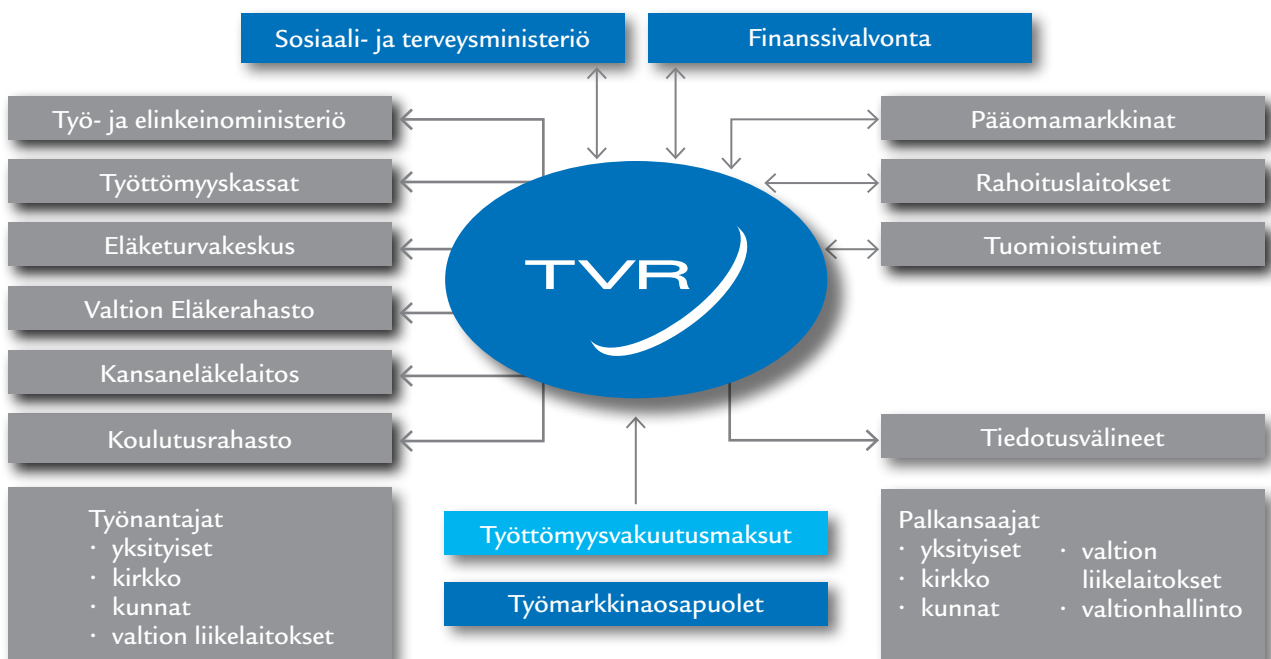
Sosiaali- ja terveysministeriö

Finanssivalvonta

Työ- ja elinkeinoministeriö

Työttömyyskassat

Eläketurvakeskus

Valtion Eläkerahasto

Kansaneläkelaitos

Koulutusrahasto

Pääomamarkkinat

Rahoituslaitokset

Tuomioistuimet

TVR

Tiedotusvälineet

Työnantajat
· yksityiset
· kirkko
· kunnat
· valtion liikelaitokset

Työttömyysvakuutusmaksut

Työmarkkinaosapuolet

Palkansaajat
· yksityiset
· kirkko
· kunnat
· valtion liikelaitokset
· valtionhallinto